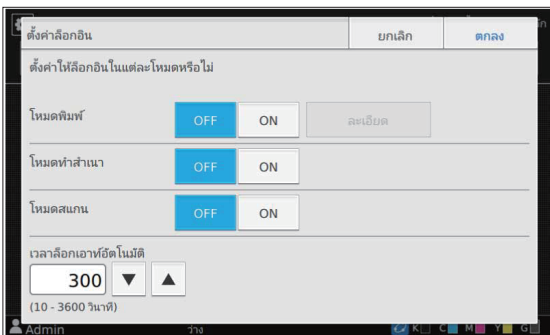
ตั้งค่าล็อกอิน

ยกเลิก

ตกลง

ตั้งค่าให้ล็อกอินในแต่ละโหมดหรือไม่

โหมดพิมพ์

OFF

ON

ละเอียด

โหมดทำสำเนา

OFF

ON

โหมดสแกน

OFF

ON

เวลาล็อกเอาท์อัตโนมัติ

300

▼

▲

(10 - 3600 วินาที)

Admin

ว่าง

K C M Y G